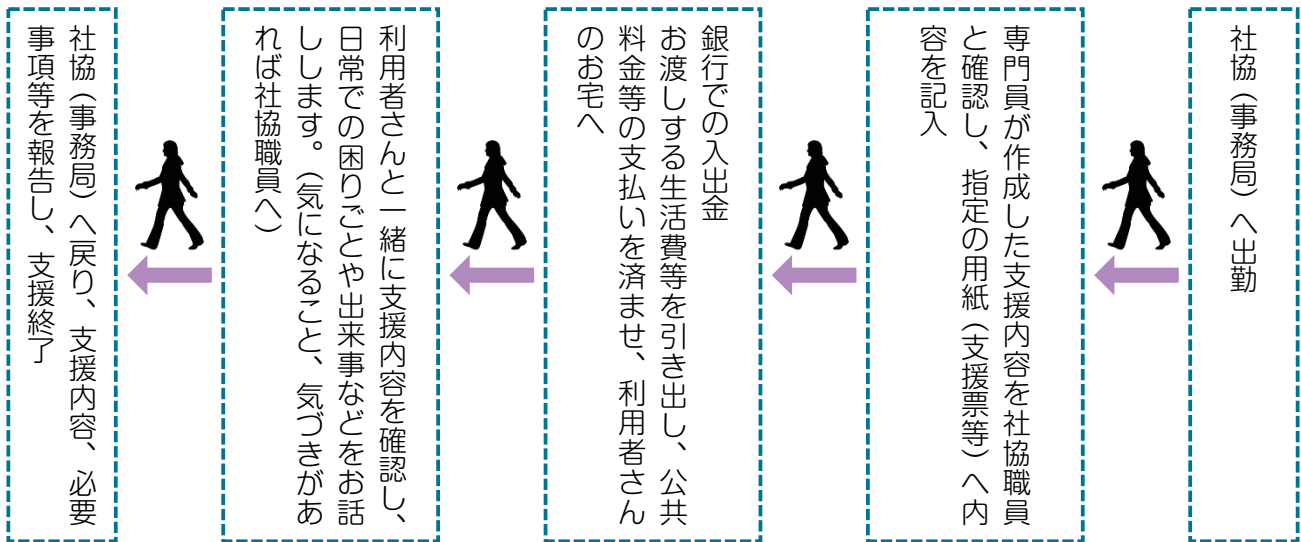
社協（事務局）へ出勤

専門員が作成した支援内容を社協職員と確認し、指定の用紙（支援票等）へ内容を記入

銀行での入出金
お渡しする生活費等を引き出し、公共料金等の支払いを済ませ、利用者さんのお宅へ

利用者さんと一緒に支援内容を確認し、日常での困りごとや出来事などをお話しします。（気になること、気づきがあれば社協職員へ）

社協（事務局）へ戻り、支援内容、必要事項等を報告し、支援終了